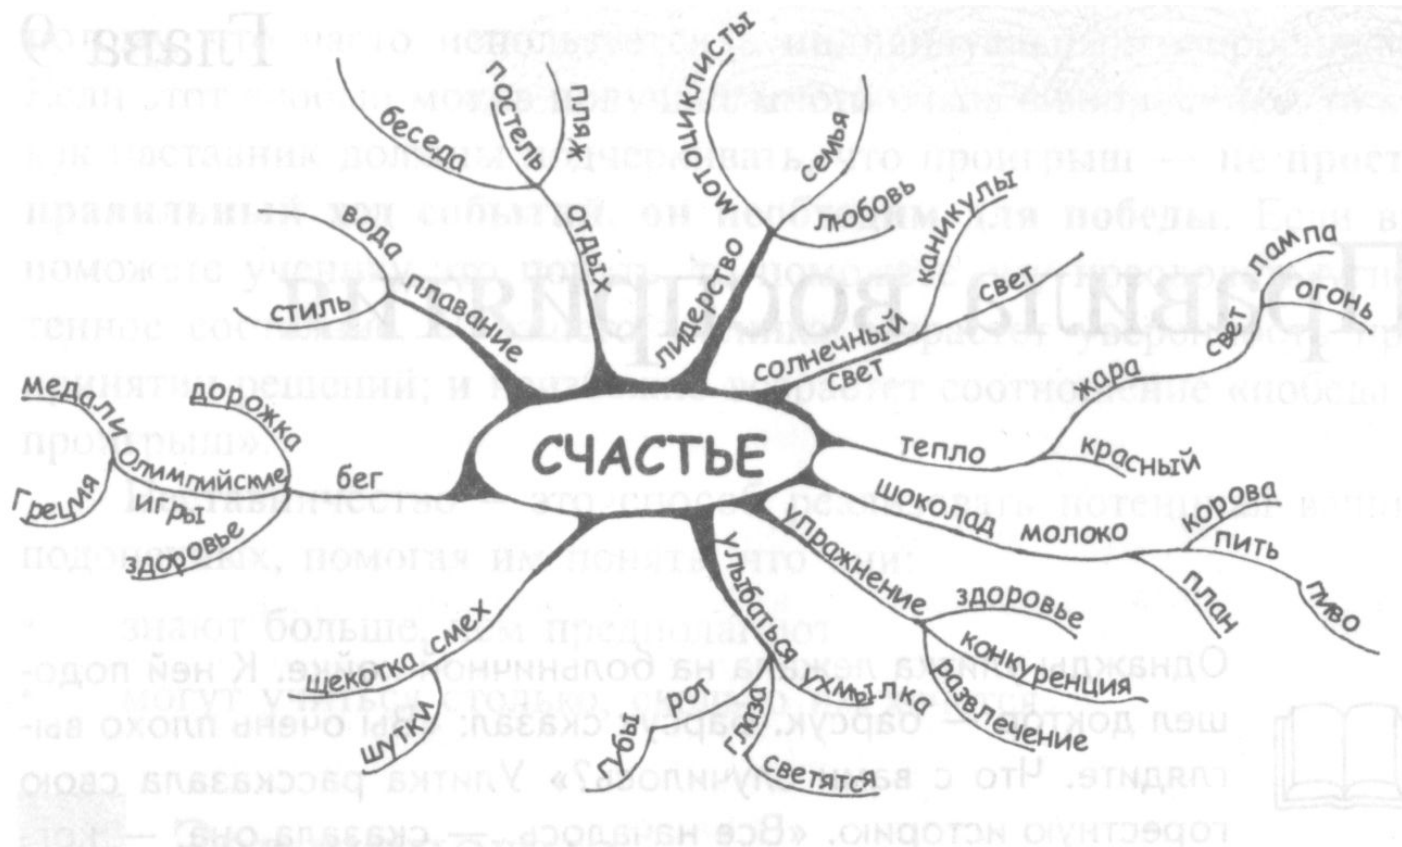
СЧАСТЬЕ

отдых
постель
пляж
беседа
плавание
вода
стиль
лидерство
мотоциклисты
семья
любовь
каникулы
солнечный
свет
свет
тепло
жара
свет
лампа
огонь
красный
шоколад
молоко
корова
пить
пиво
план
упражнение
здоровье
конкуренция
развлечение
улыбаться
ухмылка
глаза
светятся
рот
губы
смех
щекотка
шутки
бег
Олимпийские
игры
медали
дорожка
Греция
здоровье